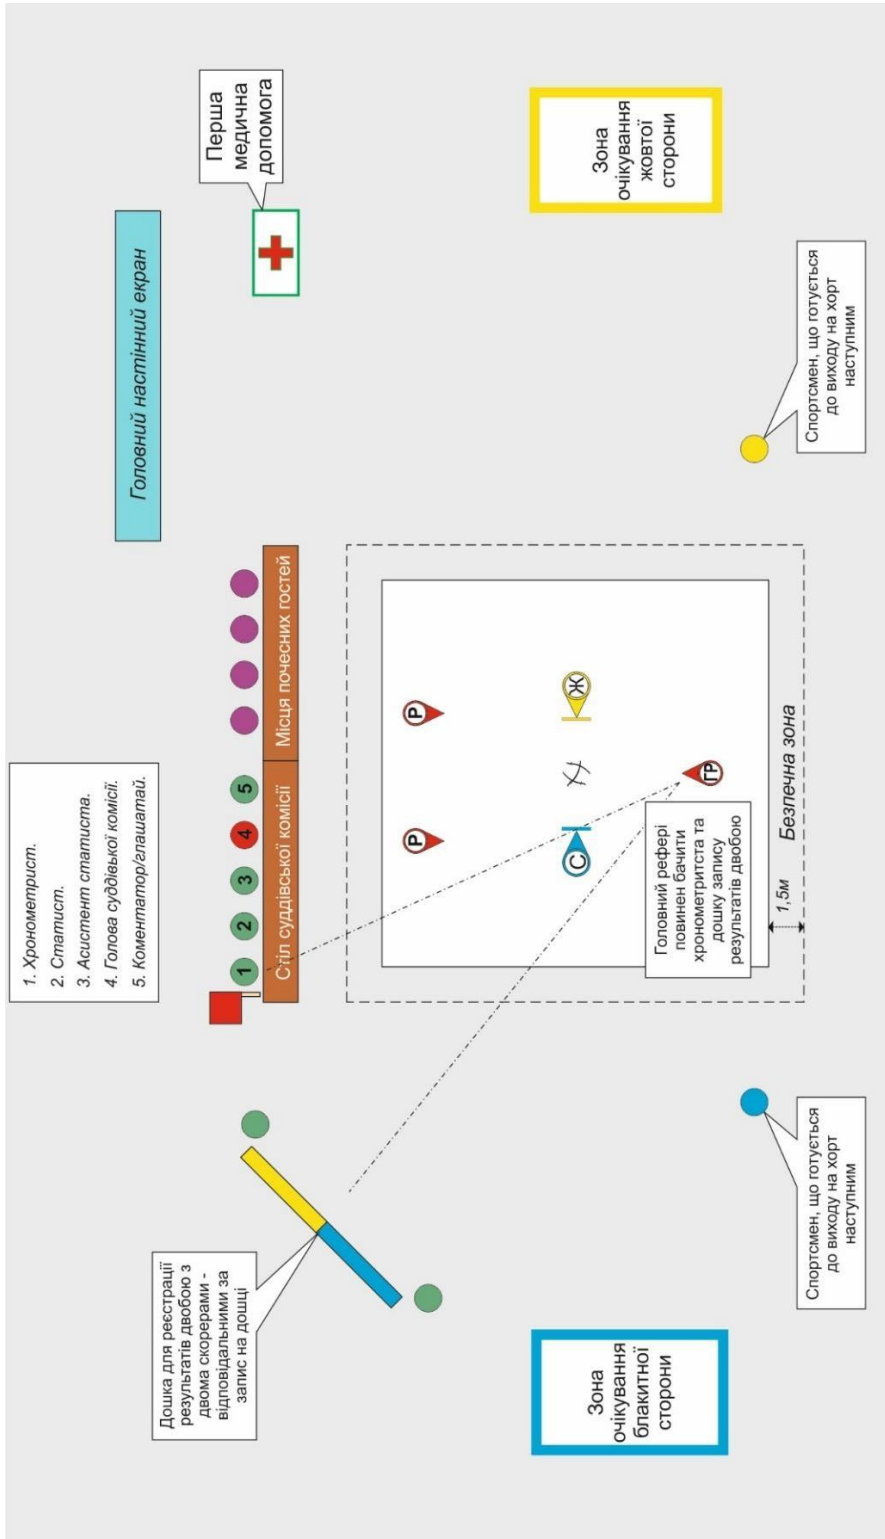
Перша медична допомога

Зона очікування жовтої сторони

Головний настінний екран

Спортсмен, що готується до виходу на хорт наступним

1. Хронометрист.
2. Статист.
3. Асистент статиста.
4. Голова суддівської комісії.
5. Коментатор/глашатай.

1 2 3 4 5

Стіл суддівської комісії

Місця почесних гостей

Р

Р

Ж

С

ГР

Головний рефері повинен бачити хронометритста та дошку запису результатів двобою

Безпечна зона

1,5м

Дошка для реєстрації результатів двобою з двома скорерами - відповідальними за запис на дошці

Спортсмен, що готується до виходу на хорт наступним

Зона очікування блакитної сторони